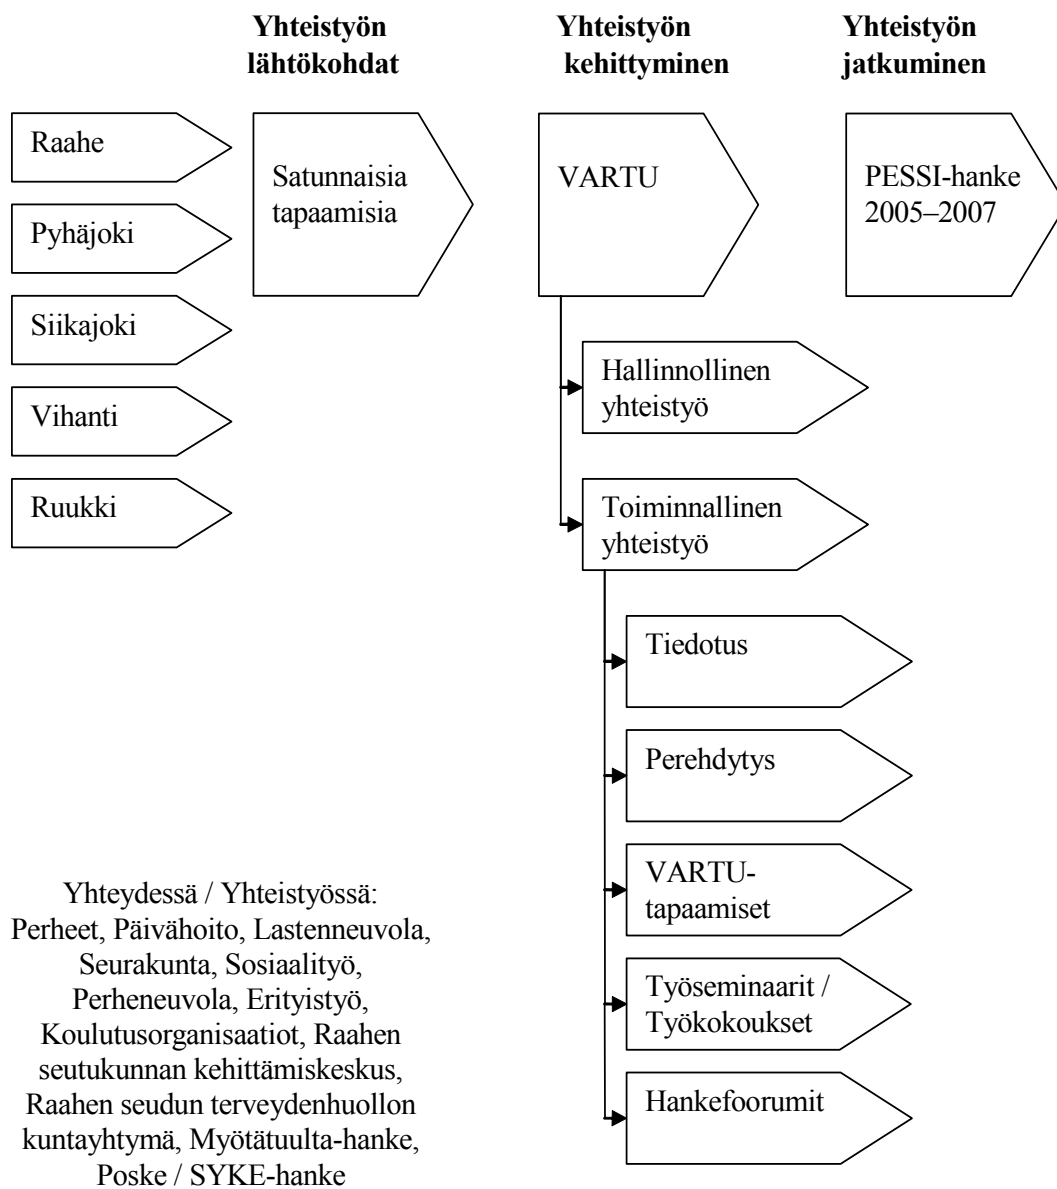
Yhteistyön lähtökohdat

Yhteistyön kehittyminen

Yhteistyön jatkuminen

Raahe

Pyhäjoki

Siikajoki

Vihanti

Ruukki

Satunnaisia tapaamisia

VARTU

PESSI-hanke 2005–2007

Hallinnollinen yhteistyö

Toiminnallinen yhteistyö

Tiedotus

Perehdytys

VARTU-tapaamiset

Työseminaarit / Työkokoukset

Hankefoorumit

Yhteydessä / Yhteistyössä: Perheet, Päivähoito, Lastenneuvola, Seurakunta, Sosiaalityö, Perheneuvola, Erityistyö, Koulutusorganisaatiot, Raahen seutukunnan kehittämiskeskus, Raahen seudun terveydenhuollon kuntayhtymä, Myötätuulta-hanke, Poske / SYKE-hanke